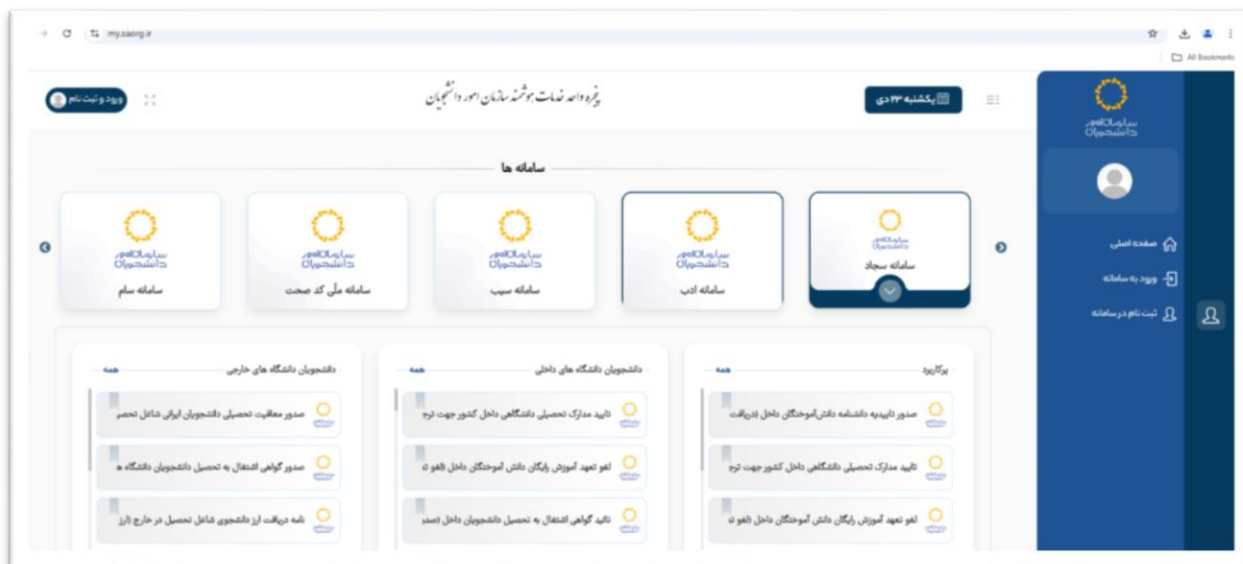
my.saorg.ir

All Bookmarks

سازمان امور دانشجویان

صفحه اصلی

ورود به سامانه

ثبت نام در سامانه

یکشنبه ۲۳ دی

پنجره واحد خدمات هوشمند سازمان امور دانشجویان

ورود و ثبت نام

سامانه ها

سازمان امور دانشجویان
سامانه سجاد

سازمان امور دانشجویان
سامانه ادب

سازمان امور دانشجویان
سامانه سیب

سازمان امور دانشجویان
سامانه ملی کد صحت

سازمان امور دانشجویان
سامانه سام

پرکاربرد
همه

صدور تاییدیه دانشنامه دانش‌آموختگان داخل (دریافت

تایید مدارک تحصیلی دانشگاهی داخل کشور جهت ترج

لغو تعهد آموزش رایگان دانش آموختگان داخل (لغو ت

دانشجویان دانشگاه های داخلی
همه

تایید مدارک تحصیلی دانشگاهی داخل کشور جهت ترج

لغو تعهد آموزش رایگان دانش آموختگان داخل (لغو ت

تایید گواهی اشتغال به تحصیل دانشجویان داخل (صدو

دانشجویان دانشگاه های خارجی
همه

صدور معافیت تحصیلی دانشجویان ایرانی شاغل تحصی

صدور گواهی اشتغال به تحصیل دانشجویان دانشگاه ه

نامه دریافت ارز دانشجوی شاغل تحصیل در خارج (ارز